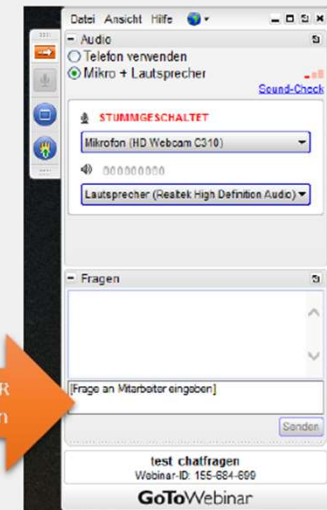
Datei Ansicht Hilfe

Audio

Telefon verwenden

Mikro + Lautsprecher

Sound-Check

STUMMGESCHALTET

Mikrofon (HD Webcam C310)

Lautsprecher (Realtek High Definition Audio)

Fragen

[Frage an Mitarbeiter eingeben]

Senden

test chatfragen

Webinar-ID: 155-684-699

GoToWebinar

R

n